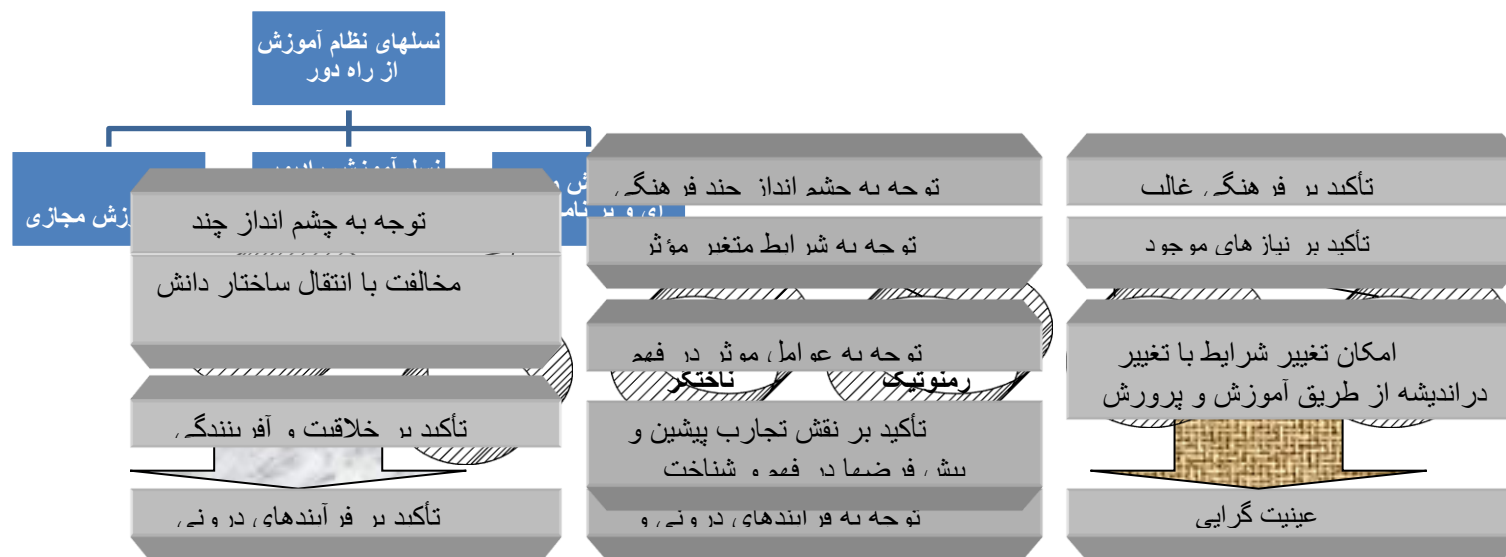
نسلهای نظام آموزش از راه دور

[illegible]زش مجازی

نسل آموزش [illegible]

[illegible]ش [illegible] ای و برنامه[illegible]

توجه به چشم انداز چند

مخالفت با انتقال ساختار دانش

تأکید بر خلاقیت و آفرینندگی

تأکید بر فرآیندهای درونی

توجه به چشم انداز چند فرهنگی

توجه به شرایط متغیر مؤثر

توجه به عوامل موثر در فهم

ناختگر

رمنوتیک

تأکید بر نقش تجارب پیشین و پیش فرضها در فهم و شناخت

توجه به فرآیندهای درونی و

تأکید بر فرهنگ غالب

تأکید بر نیاز های موجود

امکان تغییر شرایط با تغییر دراندیشه از طریق آموزش و پرورش

عینیت گرایی